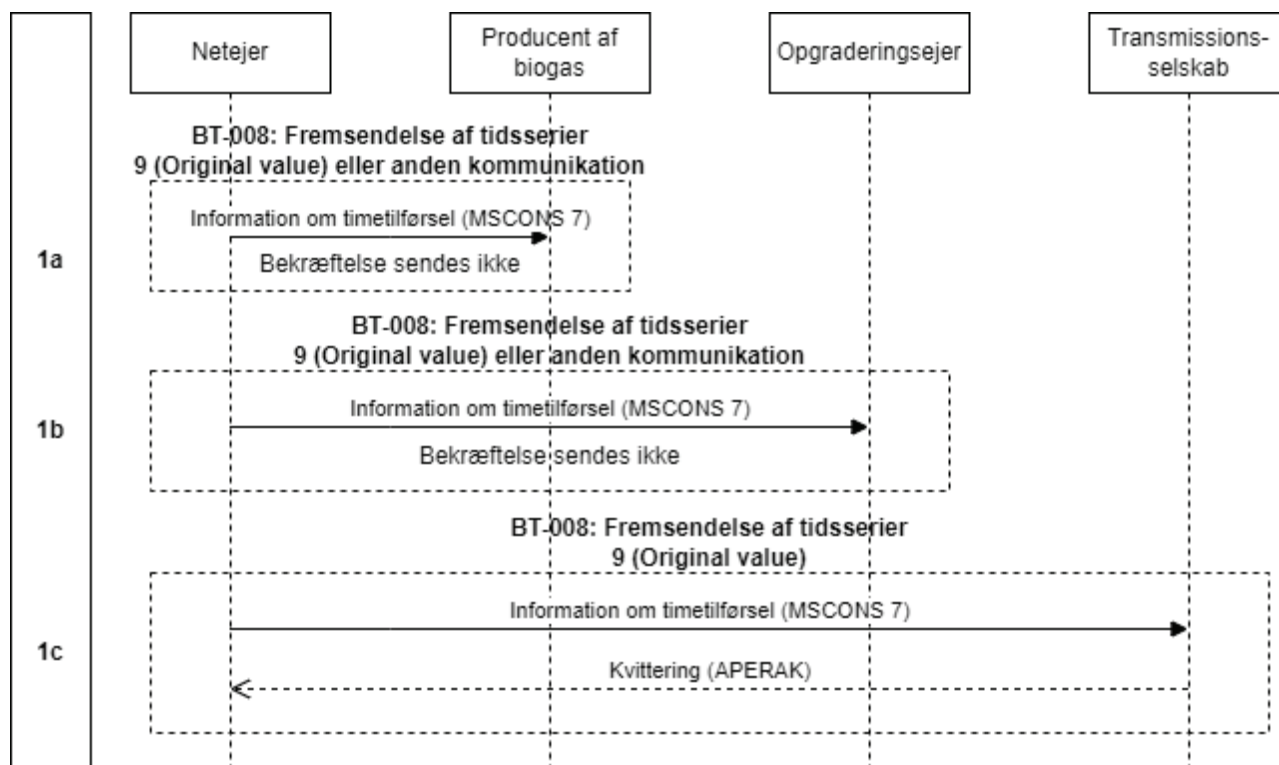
Netejer

Producent af biogas

Opgraderingsejer

Transmissionsselskab

BT-008: Fremsendelse af tidsserier 9 (Original value) eller anden kommunikation

Information om timetilførsel (MSCONS 7)

1a

Bekræftelse sendes ikke

BT-008: Fremsendelse af tidsserier 9 (Original value) eller anden kommunikation

Information om timetilførsel (MSCONS 7)

1b

Bekræftelse sendes ikke

BT-008: Fremsendelse af tidsserier 9 (Original value)

Information om timetilførsel (MSCONS 7)

1c

Kvittering (APERAK)